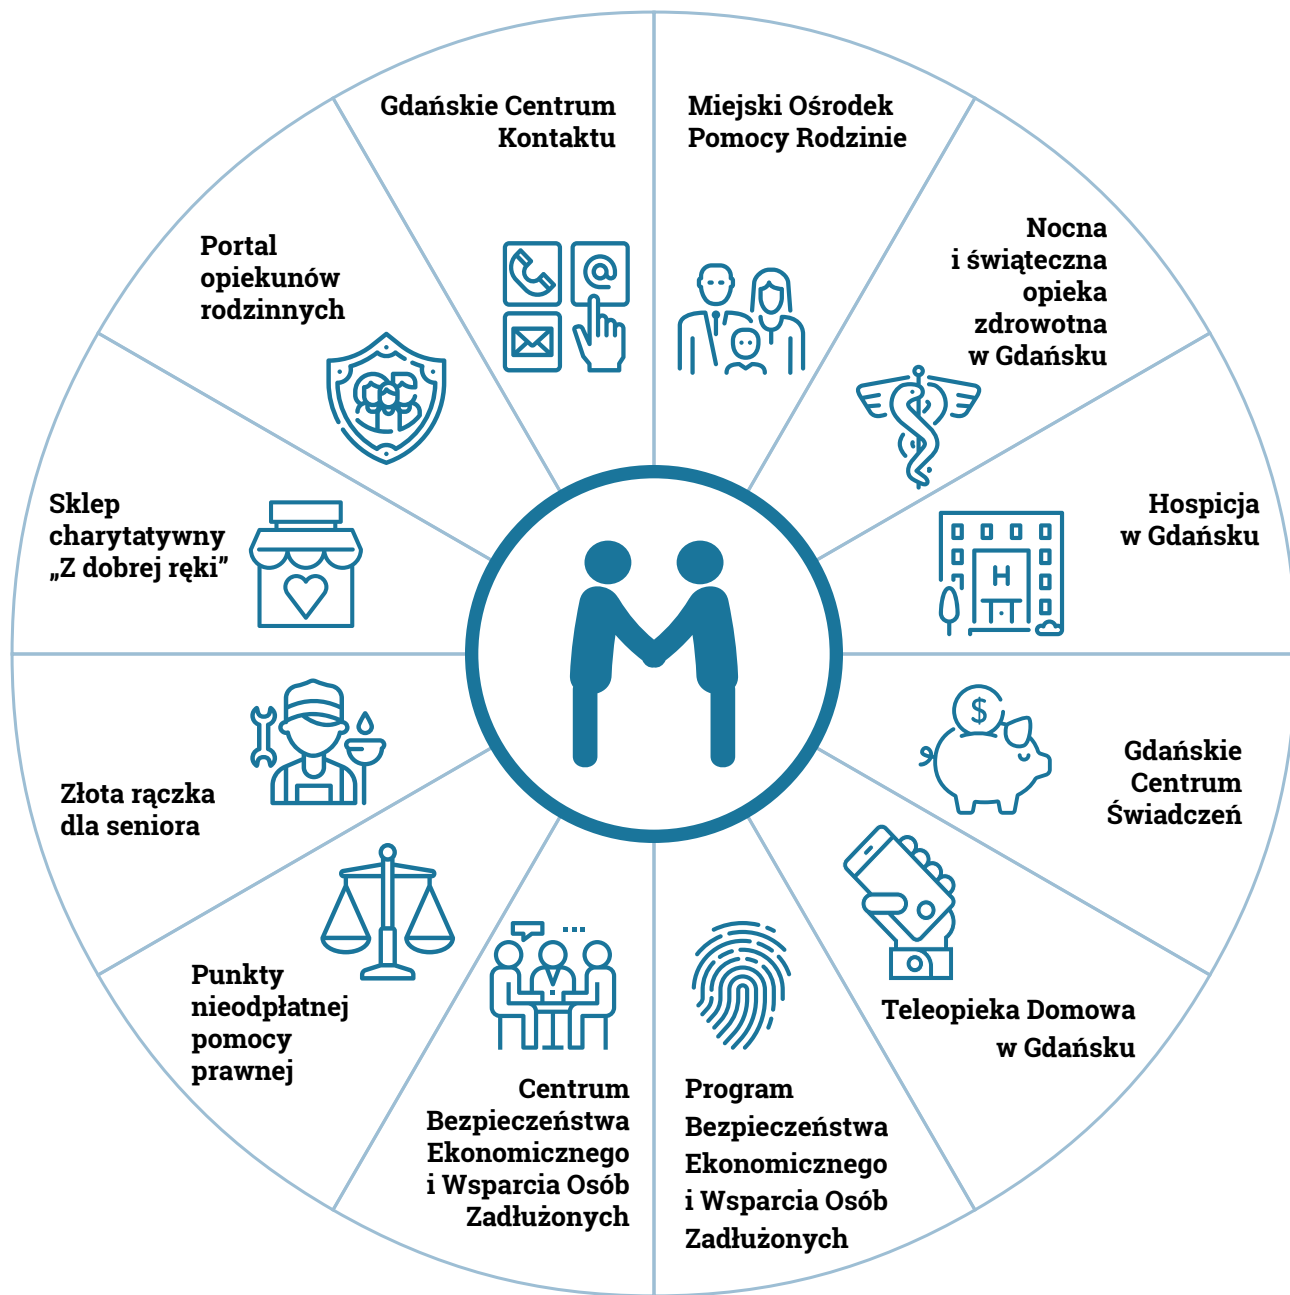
Gdańskie Centrum Kontaktu

Miejski Ośrodek Pomocy Rodzinie

Nocna i świąteczna opieka zdrowotna w Gdańsku

Hospicja w Gdańsku

Gdańskie Centrum Świadczeń

Teleopieka Domowa w Gdańsku

Program Bezpieczeństwa Ekonomicznego i Wsparcia Osób Zadłużonych

Centrum Bezpieczeństwa Ekonomicznego i Wsparcia Osób Zadłużonych

Punkty nieodpłatnej pomocy prawnej

Złota rączka dla seniora

Sklep charytatywny „Z dobrej ręki”

Portal opiekunów rodzinnych

H